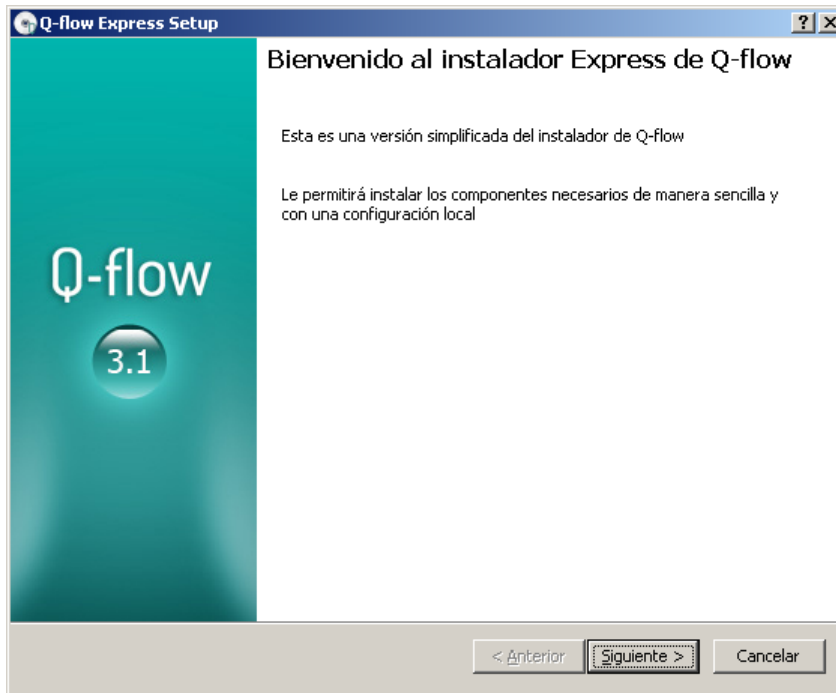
Q-flow Express Setup

?

Bienvenido al instalador Express de Q-flow

Esta es una versión simplificada del instalador de Q-flow

Le permitirá instalar los componentes necesarios de manera sencilla y con una configuración local

Q-flow

3.1

< Anterior

Siguiente >

Cancelar